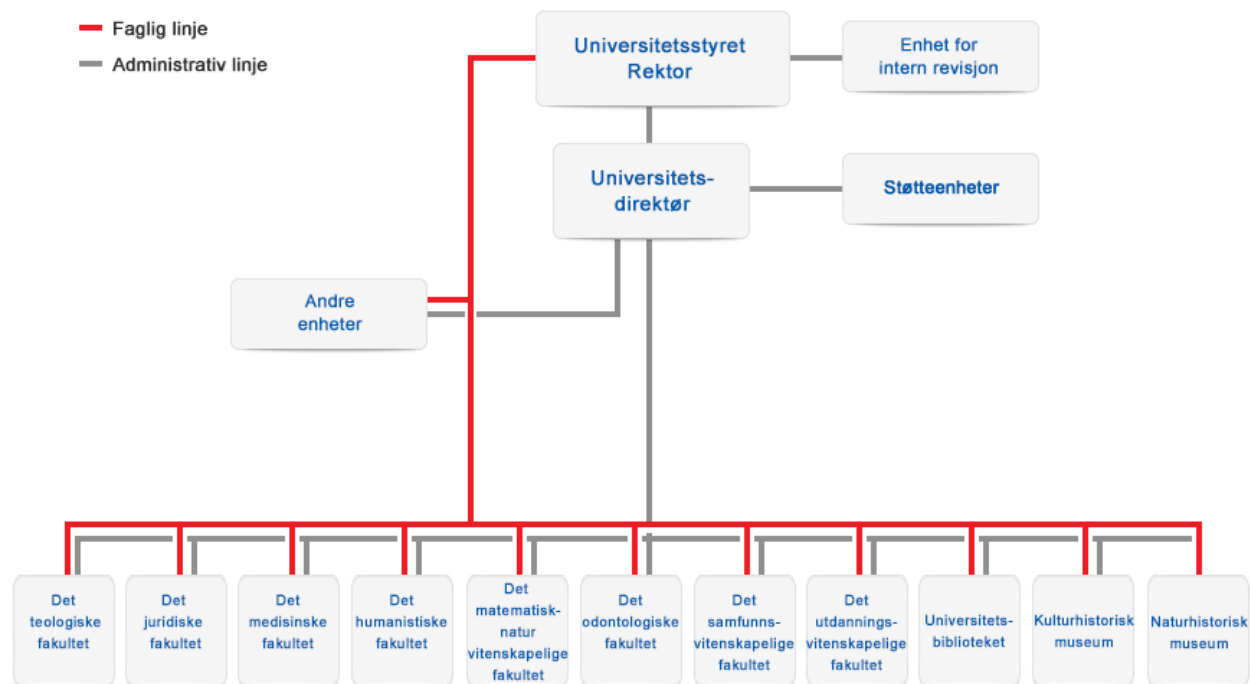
Faglig linje
Administrativ linje

Universitetsstyret
Rektor

Enhet for intern revisjon

Universitetsdirektør

Støtteenheter

Andre enheter

Det teologiske fakultet

Det juridiske fakultet

Det medisinske fakultet

Det humanistiske fakultet

Det matematisk-natur vitenskapelige fakultet

Det odontologiske fakultet

Det samfunnsvitenskapelige fakultet

Det utdanningsvitenskapelige fakultet

Universitetsbiblioteket

Kulturhistorisk museum

Naturhistorisk museum